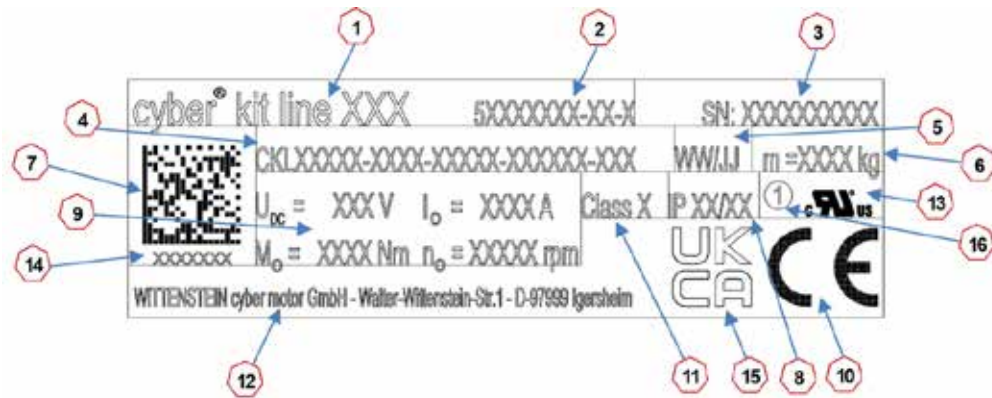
1
2
3
cyber® kit line XXX
5XXXXXXX-XX-X
SN: XXXXXXXXXX
4
5
CKLXXXXX-XXXX-XXXXX-XXXXXX-XXX
WW/JJ
m =XXXX kg
6
7
$U_{DC}$ = XXX V $I_0$ = XXXX A
Class X
IP XX/XX
①
c UL us
13
9
16
$M_0$ = XXXX Nm $n_0$ = XXXXX rpm
14
XXXXXXX
UK CA
CE
WITTENSTEIN cyber motor GmbH - Walter-Wittenstein-Str.1 - D-97999 Igersheim
12
11
15
8
10